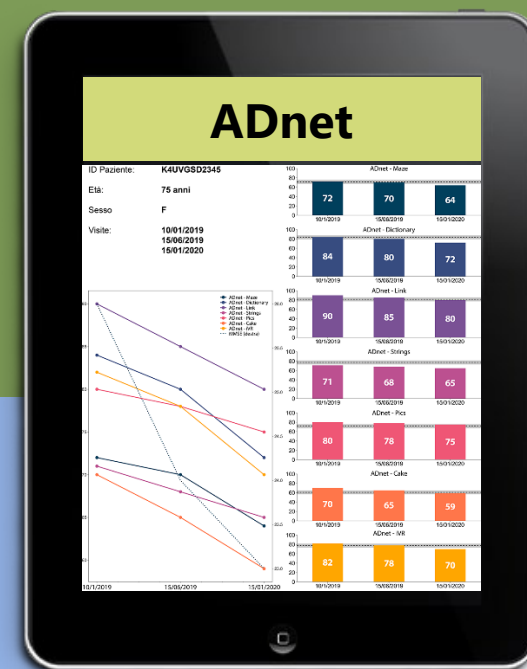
ADnet

ID Paziente: K4UVGSD2345

Età: 75 anni

Sesso F

Visite: 10/01/2019
15/06/2019
15/01/2020

ADnet - Maze
ADnet - Dictionary
ADnet - Link
ADnet - Strings
ADnet - Pics
ADnet - Cake
ADnet - IVR
MMSE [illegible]

10/1/2019 15/06/2019 15/01/2020

ADnet - Maze
| 10/1/2019 | 15/06/2019 | 15/01/2020 |
|---|---|---|
| 72 | 70 | 64 |

ADnet - Dictionary
| 10/1/2019 | 15/06/2019 | 15/01/2020 |
|---|---|---|
| 84 | 80 | 72 |

ADnet - Link
| 10/1/2019 | 15/06/2019 | 15/01/2020 |
|---|---|---|
| 90 | 85 | 80 |

ADnet - Strings
| 10/1/2019 | 15/06/2019 | 15/01/2020 |
|---|---|---|
| 71 | 68 | 65 |

ADnet - Pics
| 10/1/2019 | 15/06/2019 | 15/01/2020 |
|---|---|---|
| 80 | 78 | 75 |

ADnet - Cake
| 10/1/2019 | 15/06/2019 | 15/01/2020 |
|---|---|---|
| 70 | 65 | 59 |

ADnet - IVR
| 10/1/2019 | 15/06/2019 | 15/01/2020 |
|---|---|---|
| 82 | 78 | 70 |